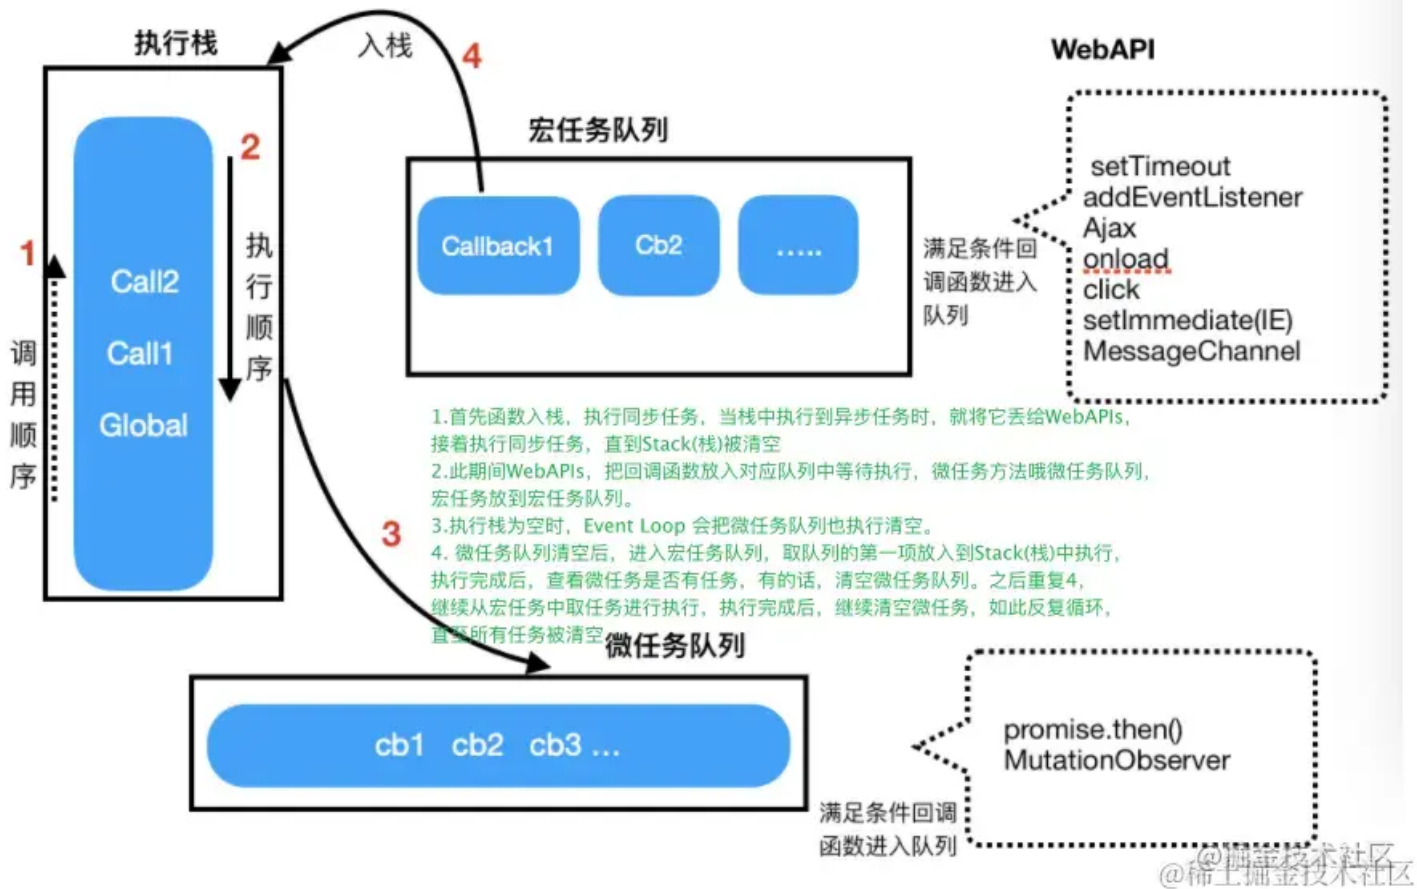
执行栈

入栈

4

WebAPI

宏任务队列

2

1

调用顺序

Call2

Call1

Global

执行顺序

Callback1

Cb2

.....

满足条件回调函数进入队列

setTimeout
addEventListener
Ajax
onload
click
setImmediate(IE)
MessageChannel

1.首先函数入栈，执行同步任务，当栈中执行到异步任务时，就将它丢给WebAPIs，接着执行同步任务，直到Stack(栈)被清空
2.此期间WebAPIs，把回调函数放入对应队列中等待执行，微任务方法哦微任务队列，宏任务放到宏任务队列。
3.执行栈为空时，Event Loop 会把微任务队列也执行清空。
4. 微任务队列清空后，进入宏任务队列，取队列的第一项放入到Stack(栈)中执行，执行完成后，查看微任务是否有任务，有的话，清空微任务队列。之后重复4，继续从宏任务中取任务进行执行，执行完成后，继续清空微任务，如此反复循环，直至所有任务被清空

3

微任务队列

cb1 cb2 cb3 ...

promise.then()
MutationObserver

满足条件回调函数进入队列

@稀土掘金技术社区